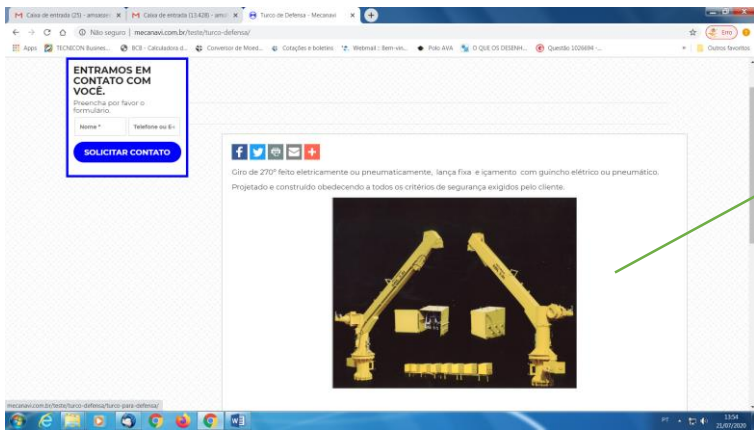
M Caixa de entrada (25) - amaste ×
M Caixa de entrada (11428) - am ×
Turco de Defensa - Mecanavi ×

Não seguro | mecanavi.com.br/teste/turco-defensa/

Erro

Apps  TECNECON Busines...  BCB - Calculadora d...  Conversor de Moed...  Cotações e boletins  Webmail :: Bem-vin...  Polo AVA  O QUE OS DESENH...  Questão 1026694 -...  Outros favoritos

ENTRAMOS EM CONTATO COM VOCÊ.

Preencha por favor o formulário.

Nome *

Telefone ou E-

SOLICITAR CONTATO

Giro de 270º feito eletricamente ou pneumaticamente, lança fixa e içamento com guincho elétrico ou pneumático.

Projetado e construido obedecendo a todos os critérios de segurança exigidos pelo cliente.

mecanavi.com.br/teste/turco-defensa/turco-para-defensa/

PT

13:54
21/07/2020